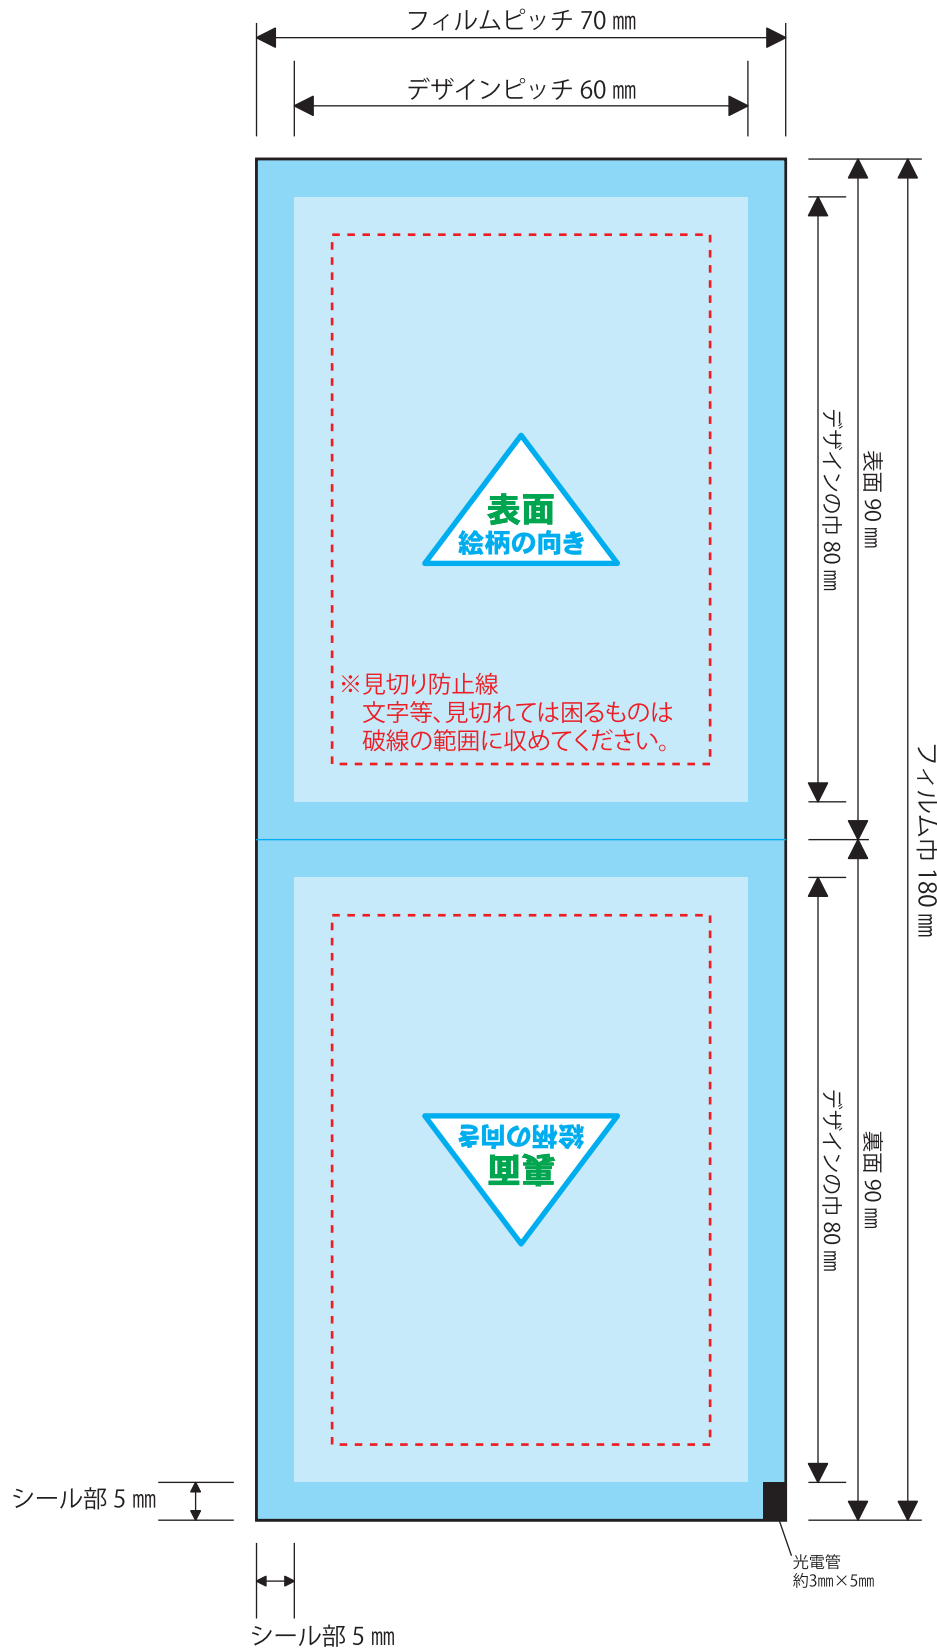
フィルムピッチ 70 ㎜

デザインピッチ 60 ㎜

表面
絵柄の向き

※見切り防止線
文字等、見切れては困るものは
破線の範囲に収めてください。

デザインの巾 80 ㎜

表面 90 ㎜

フィルム巾 180 ㎜

裏面
絵柄の向き

デザインの巾 80 ㎜

裏面 90 ㎜

シール部 5 ㎜

光電管
約3㎜×5㎜

シール部 5 ㎜